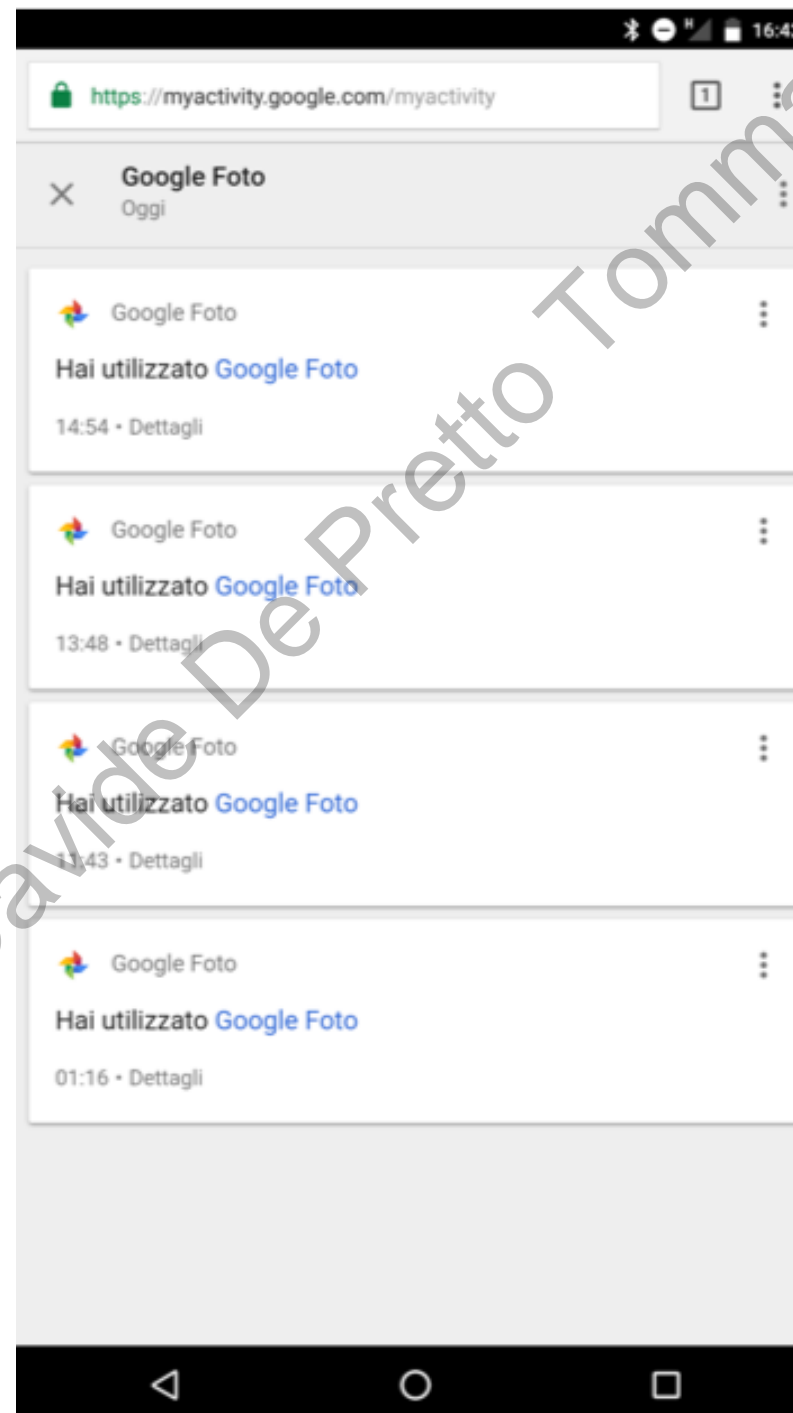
16:4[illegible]

https://myactivity.google.com/myactivity

1

Google Foto
Oggi

Google Foto
Hai utilizzato Google Foto
14:54 • Dettagli

Google Foto
Hai utilizzato Google Foto
13:48 • Dettagli

Google Foto
Hai utilizzato Google Foto
11:43 • Dettagli

Google Foto
Hai utilizzato Google Foto
01:16 • Dettagli

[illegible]avide De Pretto Tomm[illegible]